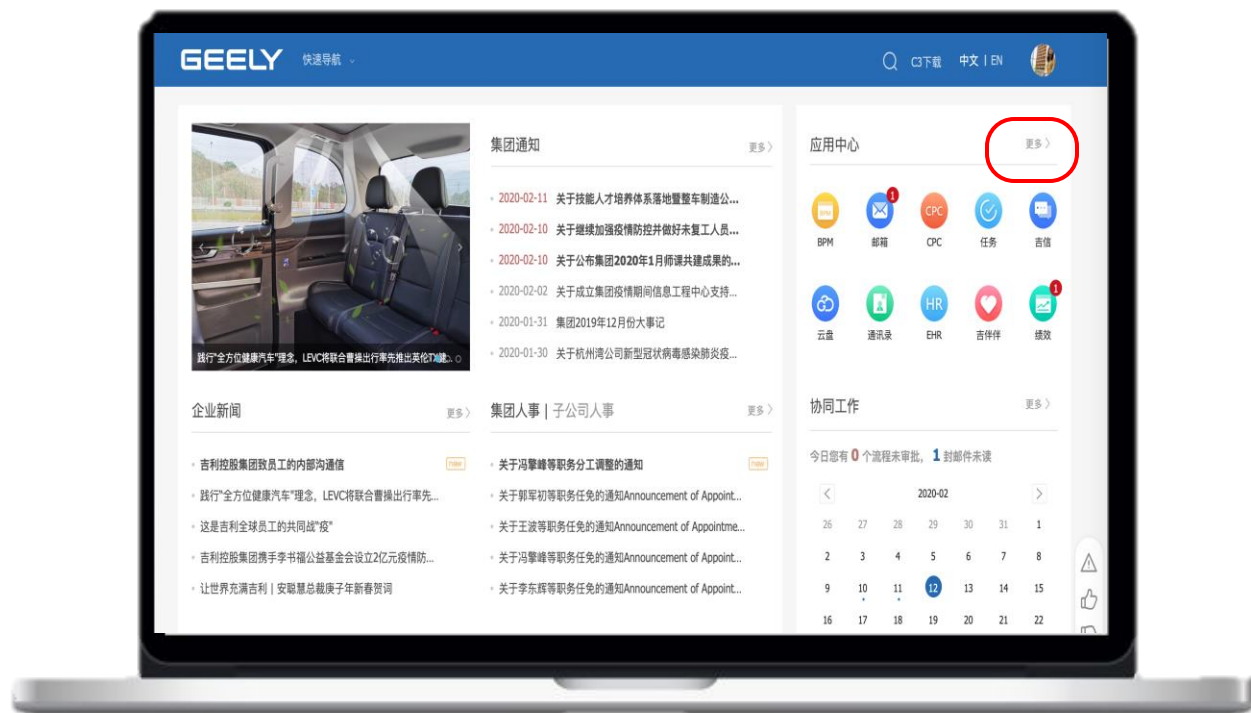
GEELY 快速导航

C3下载 中文 | EN

践行"全方位健康汽车"理念，LEVC将联合曹操出行率先推出英伦TX健...

集团通知 更多

2020-02-11 关于技能人才培养体系落地暨整车制造公...
2020-02-10 关于继续加强疫情防控并做好未复工人员...
2020-02-10 关于公布集团2020年1月师课共建成果的...
2020-02-02 关于成立集团疫情期间信息工程中心支持...
2020-01-31 集团2019年12月份大事记
2020-01-30 关于杭州湾公司新型冠状病毒感染肺炎疫...

应用中心 更多

BPM 1 邮箱 CPC 任务 吉信
云盘 通讯录 HR EHR 吉伴伴 1 绩效

企业新闻 更多

吉利控股集团致员工的内部沟通信 New
践行"全方位健康汽车"理念，LEVC将联合曹操出行率先...
这是吉利全球员工的共同战"疫"
吉利控股集团携手李书福公益基金会设立2亿元疫情防...
让世界充满吉利｜安聪慧总裁庚子年新春贺词

集团人事 | 子公司人事 更多

关于冯擎峰等职务分工调整的通知 New
关于郭军初等职务任免的通知Announcement of Appoint...
关于王波等职务任免的通知Announcement of Appointme...
关于冯擎峰等职务任免的通知Announcement of Appoint...
关于李东辉等职务任免的通知Announcement of Appoint...

协同工作 更多

今日您有 0 个流程未审批， 1 封邮件未读

2020-02

| 26 | 27 | 28 | 29 | 30 | 31 | 1 |
|---|---|---|---|---|---|---|
| 2 | 3 | 4 | 5 | 6 | 7 | 8 |
| 9 | 10 | 11 | 12 | 13 | 14 | 15 |
| 16 | 17 | 18 | 19 | 20 | 21 | 22 |